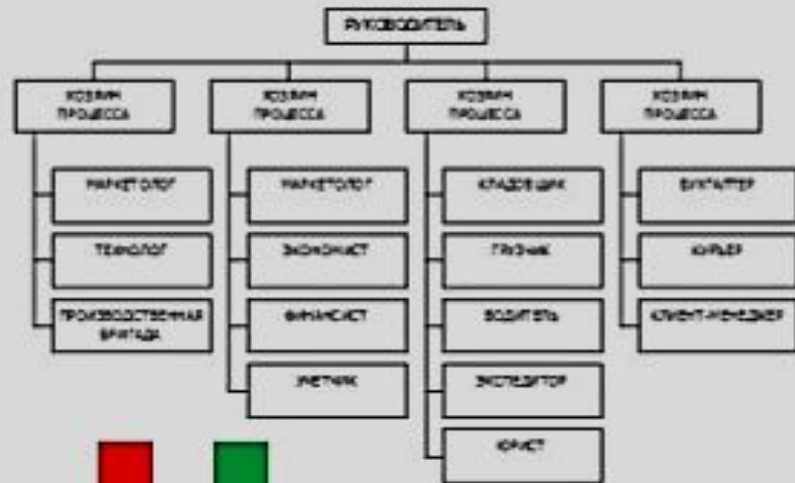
РУКОВОДИТЕЛЬ

ХОЗЯИН ПРОЦЕССА

МАРКЕТОЛОГ

ТЕХНОЛОГ

ПРОИЗВОДСТВЕННАЯ БРИГАДА

ХОЗЯИН ПРОЦЕССА

МАРКЕТОЛОГ

ЭКОНОМИСТ

ФИНАНСИСТ

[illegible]

ХОЗЯИН ПРОЦЕССА

КЛАДОВЩИК

ГРУЗЧИК

ВОДИТЕЛЬ

ЭКСПЕДИТОР

ЮРИСТ

ХОЗЯИН ПРОЦЕССА

БУХГАЛТЕР

КУРЬЕР

КЛИЕНТ-МЕНЕДЖЕР